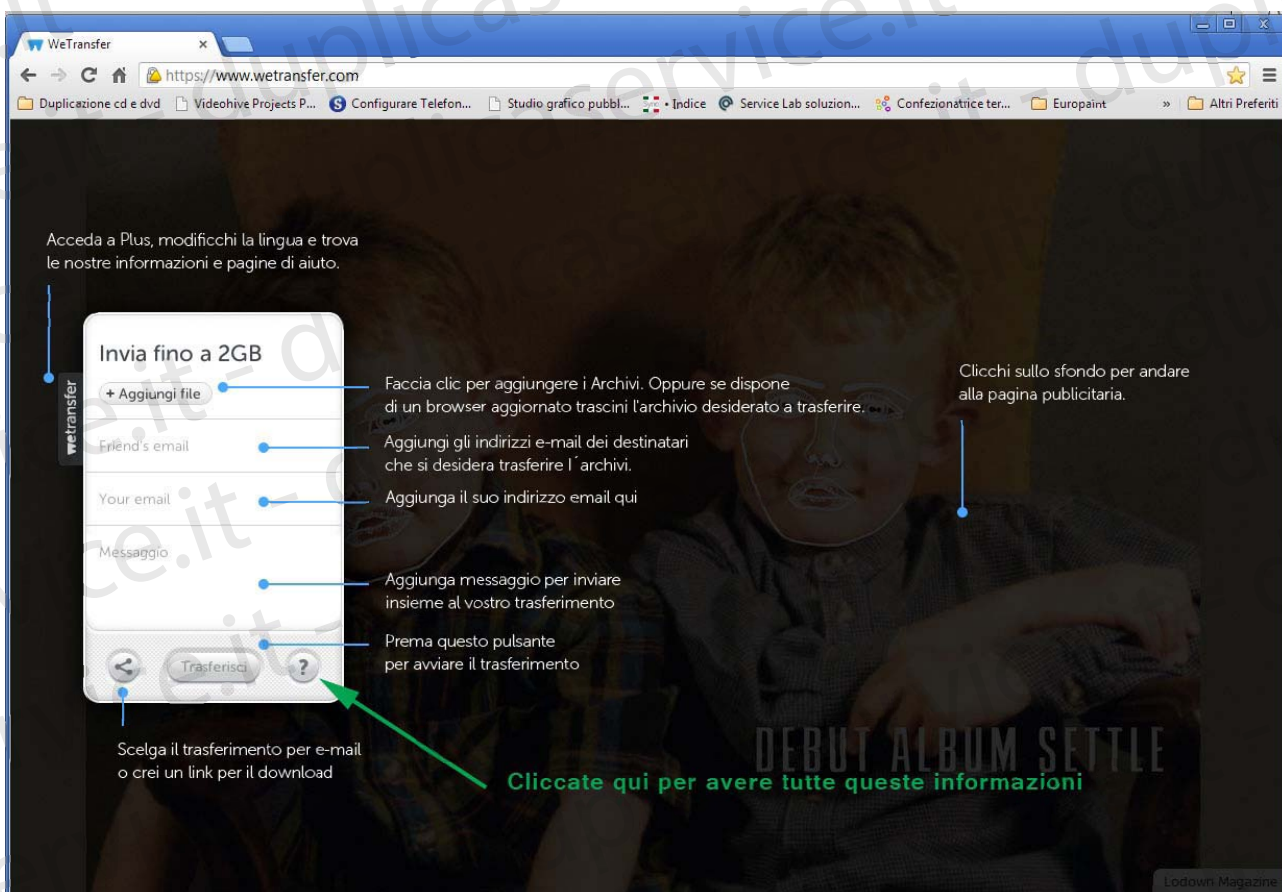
WeTransfer ×

https://www.wetransfer.com

Duplicazione cd e dvd | Videohive Projects P... | Configurare Telefon... | Studio grafico pubbl... | • Indice | Service Lab soluzion... | Confezionatrice ter... | Europaint | » | Altri Preferiti

Acceda a Plus, modificchi la lingua e trova le nostre informazioni e pagine di aiuto.

wetransfer

Invia fino a 2GB

+ Aggiungi file

Friend's email

Your email

Messaggio

Trasferisci

?

Faccia clic per aggiungere i Archivi. Oppure se dispone di un browser aggiornato trascini l'archivio desiderato a trasferire.

Aggiungi gli indirizzi e-mail dei destinatari che si desidera trasferire l´archivi.

Aggiunga il suo indirizzo email qui

Aggiunga messaggio per inviare insieme al vostro trasferimento

Prema questo pulsante per avviare il trasferimento

Clicchi sullo sfondo per andare alla pagina publicitaria.

Scelga il trasferimento per e-mail o crei un link per il download

DEBUT ALBUM SETTLE

Cliccate qui per avere tutte queste informazioni

Lodown Magazine

service.it - duplicaservice.it - duplicaservice.it